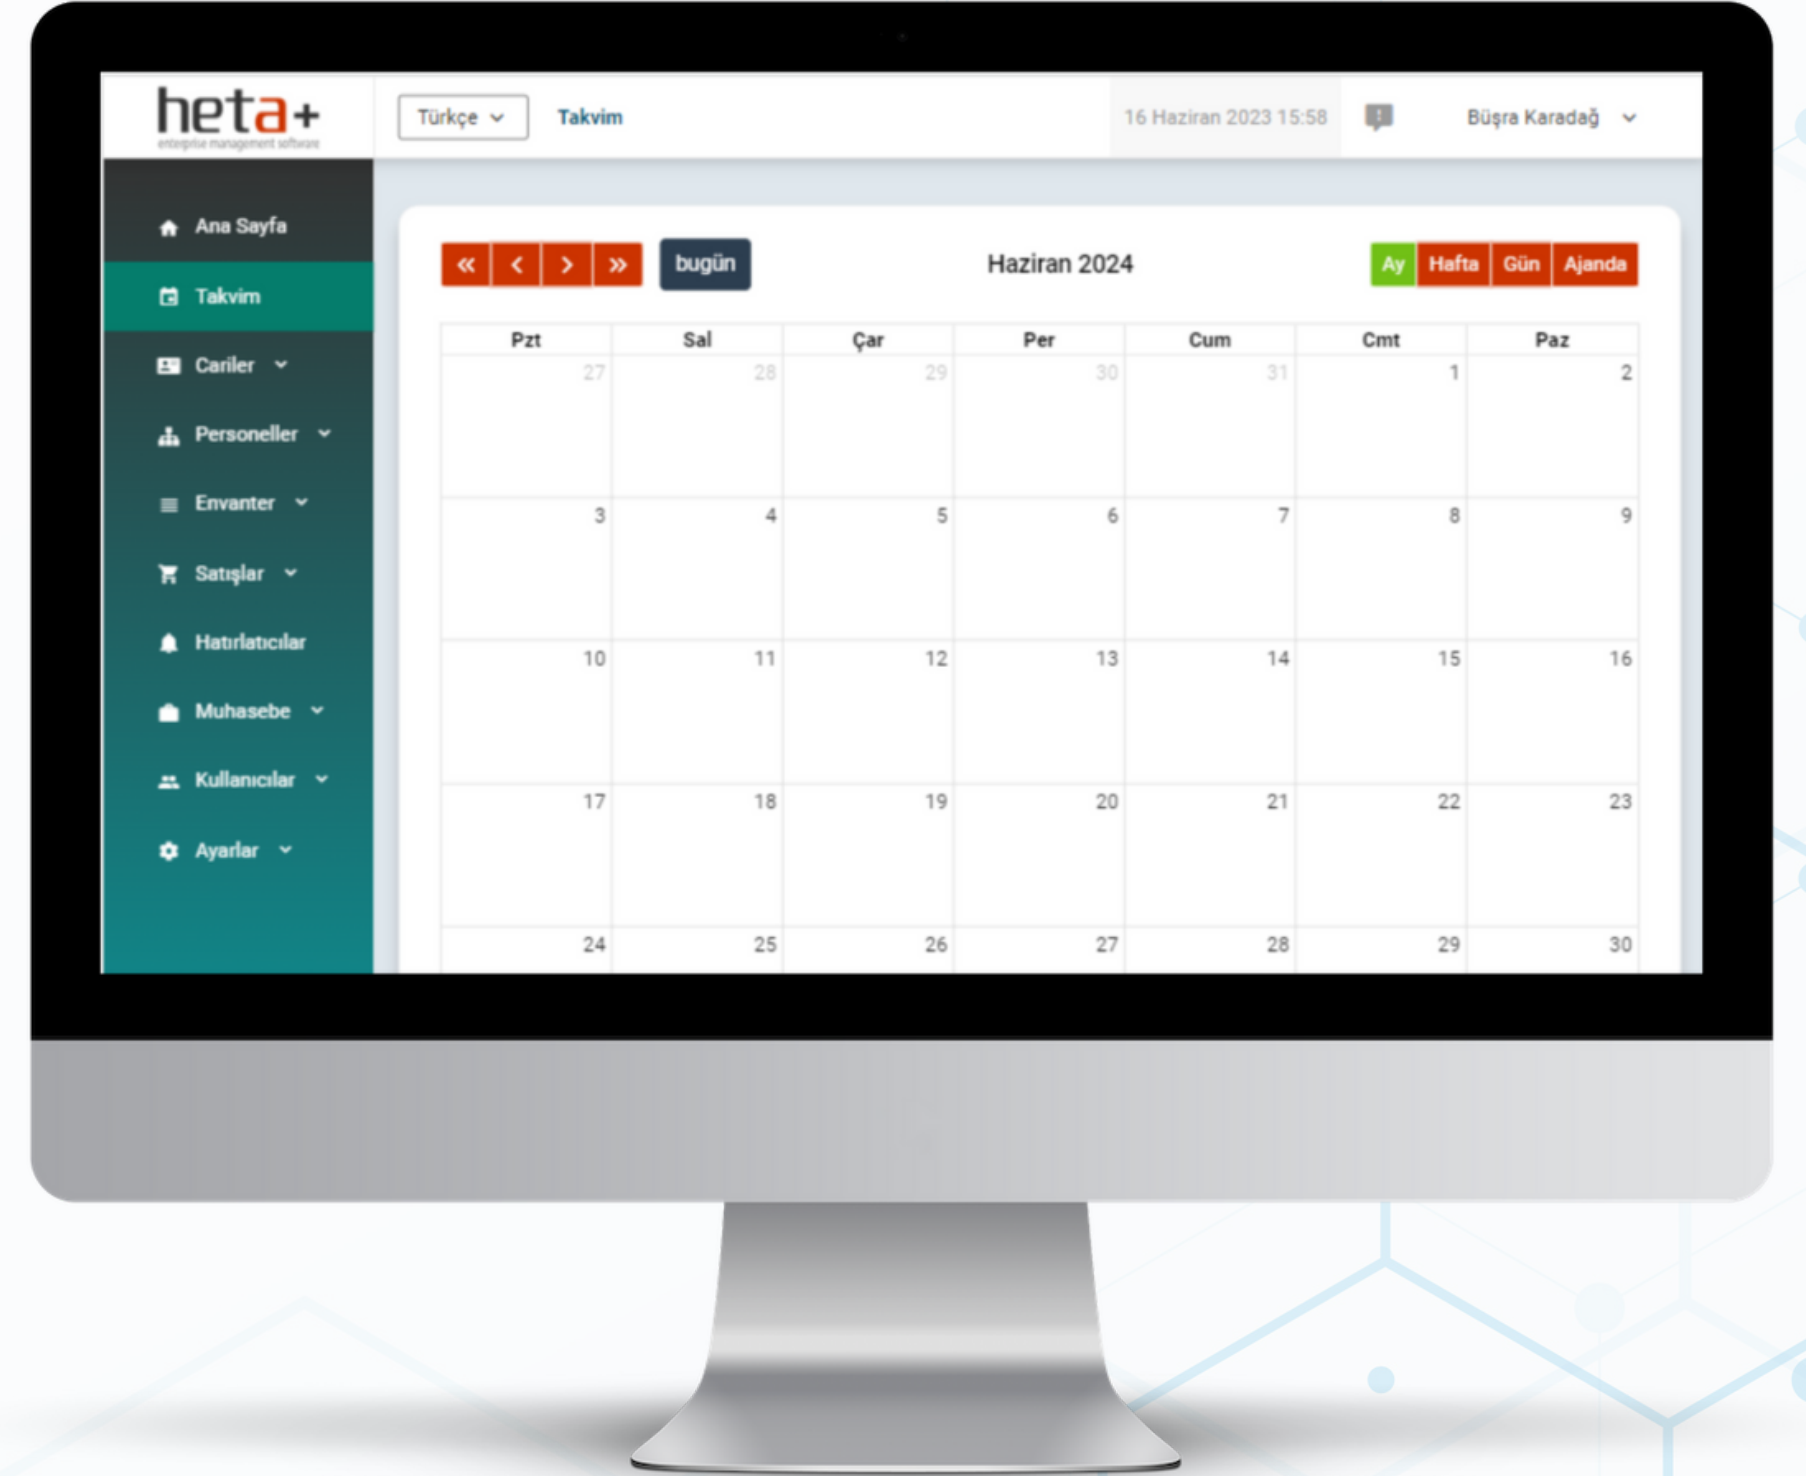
heta+
enterprise management software

Türkçe

Takvim

16 Haziran 2023 15:58

Büşra Karadağ

Ana Sayfa
Takvim
Cariler
Personeller
Envanter
Satışlar
Hatırlatıcılar
Muhasebe
Kullanıcılar
Ayarlar

« ‹ › »
bugün

Haziran 2024

Ay Hafta Gün Ajanda

| Pzt | Sal | Çar | Per | Cum | Cmt | Paz |
|---|---|---|---|---|---|---|
| 27 | 28 | 29 | 30 | 31 | 1 | 2 |
| 3 | 4 | 5 | 6 | 7 | 8 | 9 |
| 10 | 11 | 12 | 13 | 14 | 15 | 16 |
| 17 | 18 | 19 | 20 | 21 | 22 | 23 |
| 24 | 25 | 26 | 27 | 28 | 29 | 30 |